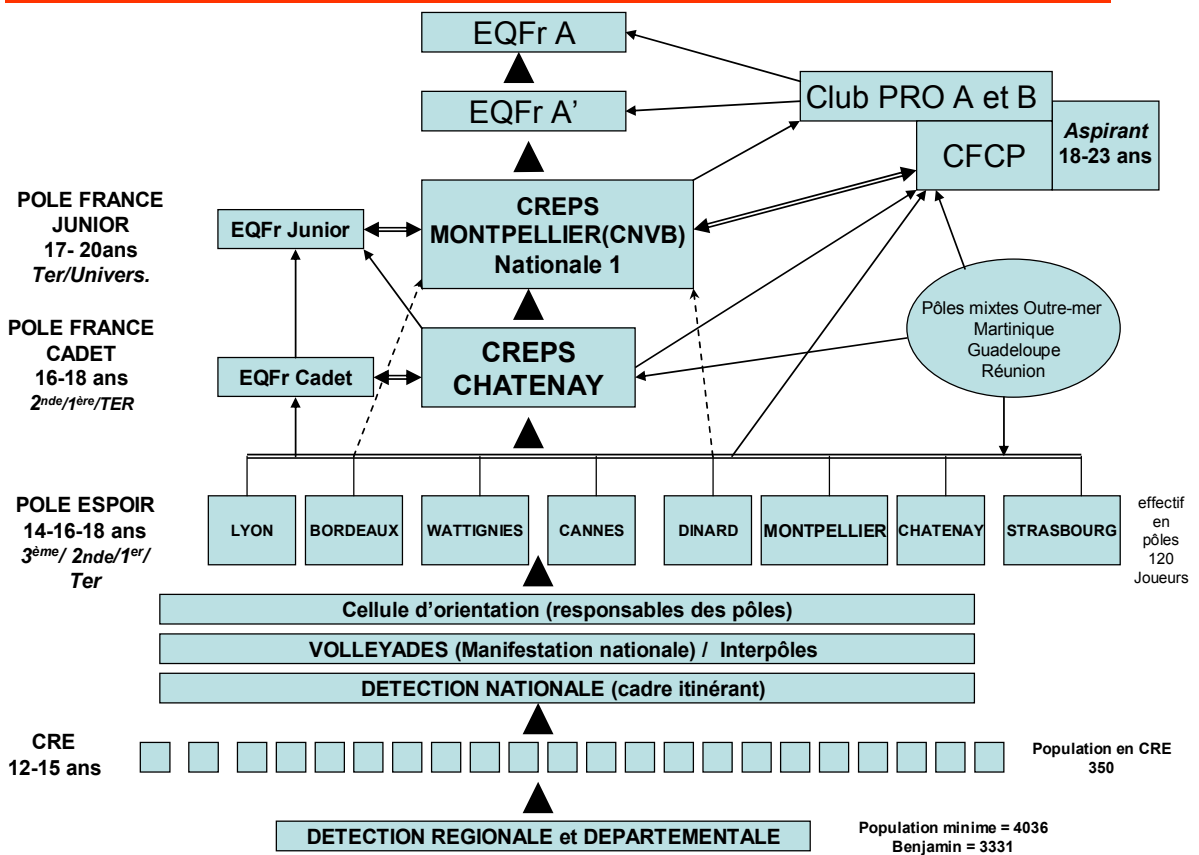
EQFr A

EQFr A'

Club PRO A et B

CFCP

Aspirant
18-23 ans

POLE FRANCE
JUNIOR
17- 20ans
Ter/Univers.

EQFr Junior

CREPS
MONTPELLIER(CNVB)
Nationale 1

POLE FRANCE
CADET
16-18 ans
$2^{nde}/1^{ère}$/TER

EQFr Cadet

CREPS
CHATENAY

Pôles mixtes Outre-mer
Martinique
Guadeloupe
Réunion

POLE ESPOIR
14-16-18 ans
$3^{ème}$/ 2nde/$1^{er}$/
Ter

| LYON | BORDEAUX | WATTIGNIES | CANNES | DINARD | MONTPELLIER | CHATENAY | STRASBOURG |
|---|---|---|---|---|---|---|---|

effectif
en
pôles
120
Joueurs

Cellule d'orientation (responsables des pôles)

VOLLEYADES (Manifestation nationale) / Interpôles

DETECTION NATIONALE (cadre itinérant)

CRE
12-15 ans

Population en CRE
350

DETECTION REGIONALE et DEPARTEMENTALE

Population minime = 4036
Benjamin = 3331